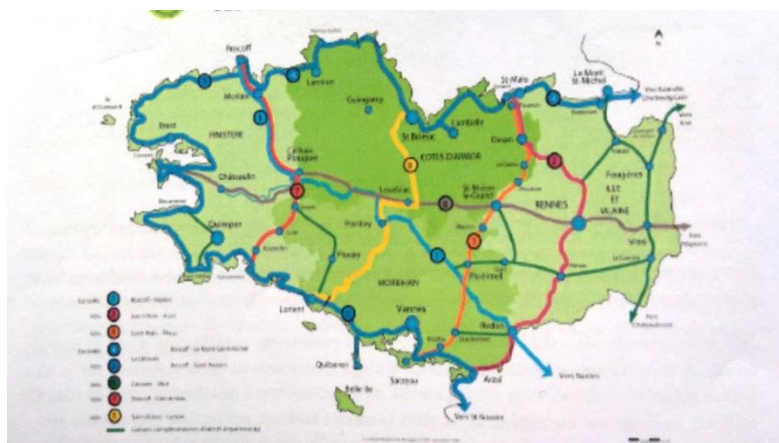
Roscoff
Morlaix
Lannion
Guingamp
St Malo
Le Mont St Michel
Vers Granville Cherbourg Caen
Brest
FINISTERE
Carhaix Plouguer
St Brieuc
Lamballe
Dinan
COTES D'ARMOR
Chateaulin
Loudéac
St Méen le Grand
Fougères
ILLE ET VILAINE
RENNES
Quimper
Pontivy
Ploërmel
Vitré
Lorient
MORBIHAN
Vannes
Redon
Quiberon
Belle Ile
Sarzeau
Arzal
Vers Nantes
Vers St Nazaire
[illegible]